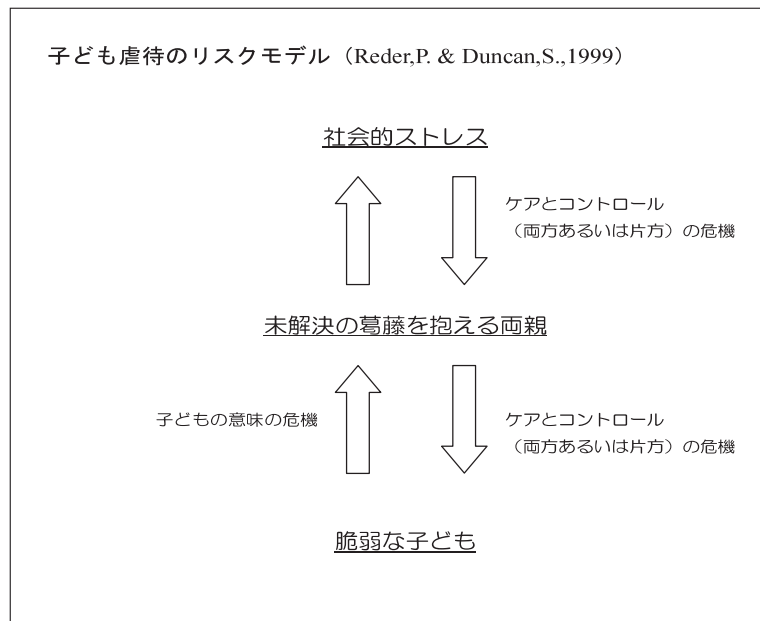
子ども虐待のリスクモデル（Reder,P. & Duncan,S.,1999）

社会的ストレス

ケアとコントロール
（両方あるいは片方）の危機

未解決の葛藤を抱える両親

子どもの意味の危機

ケアとコントロール
（両方あるいは片方）の危機

脆弱な子ども